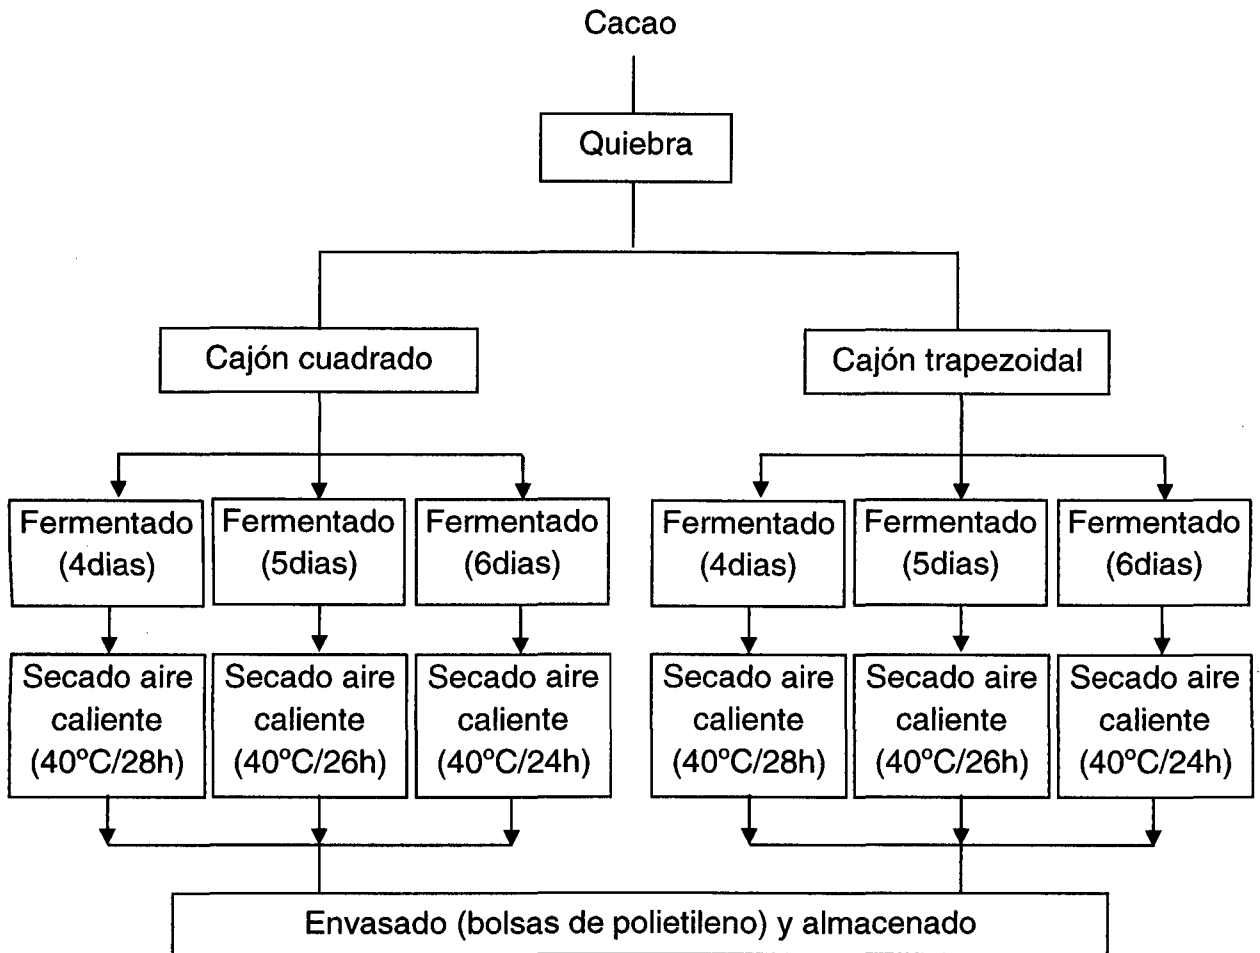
Cacao

Quiebra

Cajón cuadrado

Cajón trapezoidal

Fermentado (4dias)

Fermentado (5dias)

Fermentado (6dias)

Fermentado (4dias)

Fermentado (5dias)

Fermentado (6dias)

Secado aire caliente (40ºC/28h)

Secado aire caliente (40ºC/26h)

Secado aire caliente (40ºC/24h)

Secado aire caliente (40ºC/28h)

Secado aire caliente (40ºC/26h)

Secado aire caliente (40ºC/24h)

Envasado (bolsas de polietileno) y almacenado